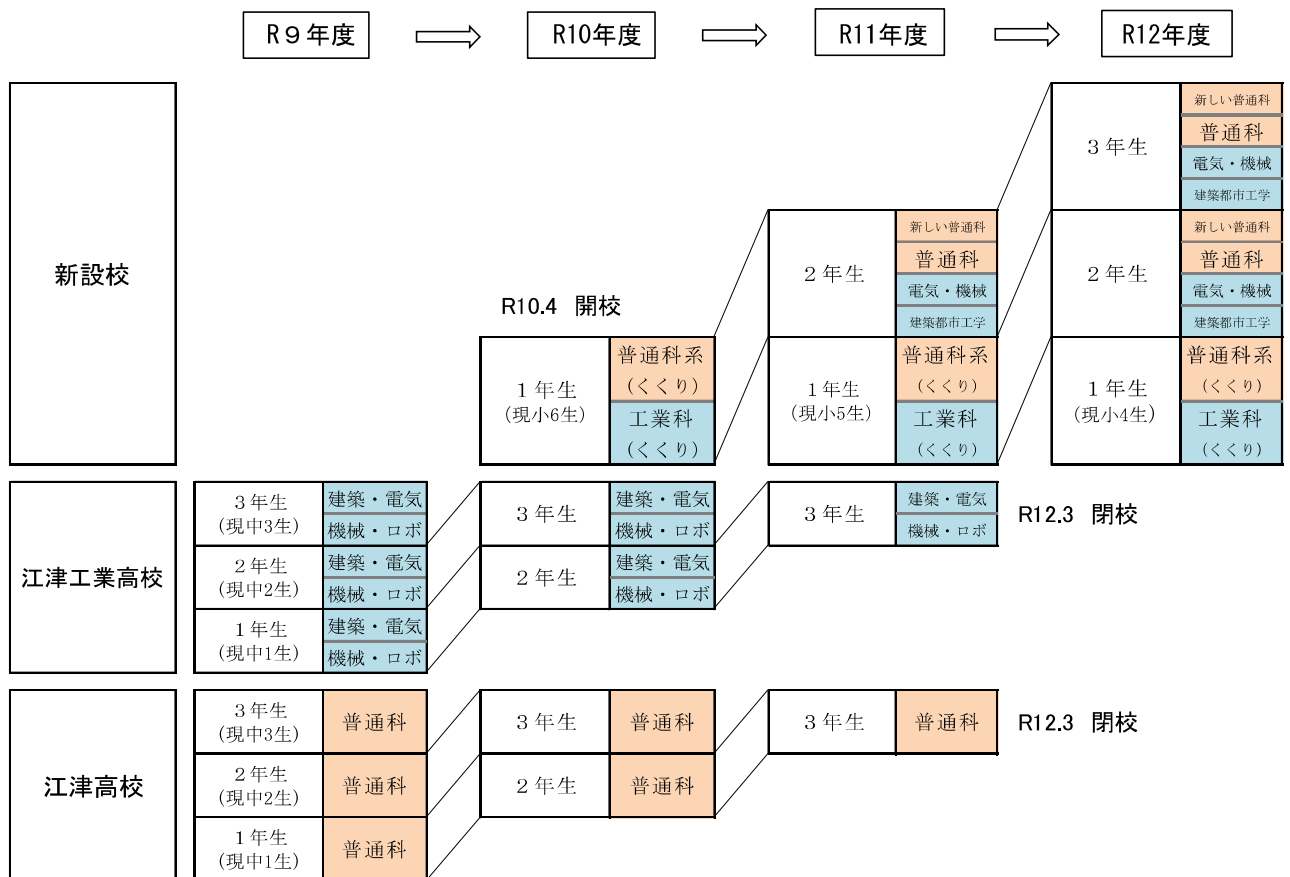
| | R９年度 | R10年度 | R11年度 | R12年度 |
|---|---|---|---|---|
| 新設校 | | R10.4 開校<br>１年生（現小6生）：普通科系（くくり）／工業科（くくり） | ２年生：新しい普通科／普通科／電気・機械／建築都市工学<br>１年生（現小5生）：普通科系（くくり）／工業科（くくり） | ３年生：新しい普通科／普通科／電気・機械／建築都市工学<br>２年生：新しい普通科／普通科／電気・機械／建築都市工学<br>１年生（現小4生）：普通科系（くくり）／工業科（くくり） |
| 江津工業高校 | ３年生（現中3生）：建築・電気／機械・ロボ<br>２年生（現中2生）：建築・電気／機械・ロボ<br>１年生（現中1生）：建築・電気／機械・ロボ | ３年生：建築・電気／機械・ロボ<br>２年生：建築・電気／機械・ロボ | ３年生：建築・電気／機械・ロボ | R12.3 閉校 |
| 江津高校 | ３年生（現中3生）：普通科<br>２年生（現中2生）：普通科<br>１年生（現中1生）：普通科 | ３年生：普通科<br>２年生：普通科 | ３年生：普通科 | R12.3 閉校 |